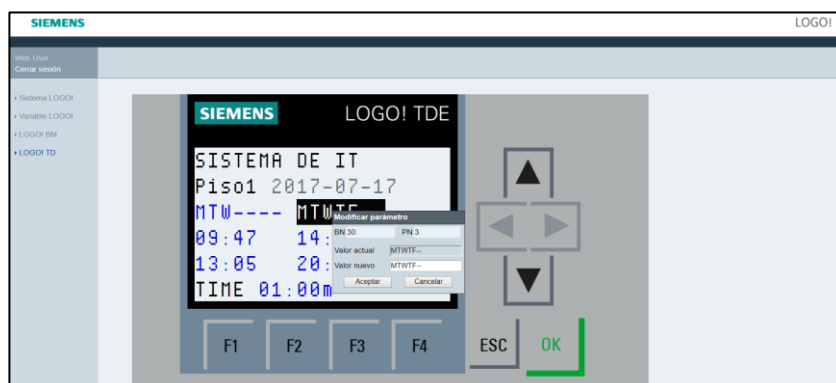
SIEMENS

LOGO!

Web User
Cerrar sesión

▸ Sistema LOGO!
▸ Variable LOGO!
▸ LOGO! BM
▸ LOGO! TD

SIEMENS LOGO! TDE

SISTEMA DE IT
Piso1 2017-07-17
MTW---- MTWTF
09:47 14:
13:05 20:
TIME 01:00m

Modificar parámetro

| BN 30 | PN 3 |
|---|---|
| Valor actual | MTWTF-- |
| Valor nuevo | MTWTF-- |

Aceptar Cancelar

F1 F2 F3 F4 ESC OK